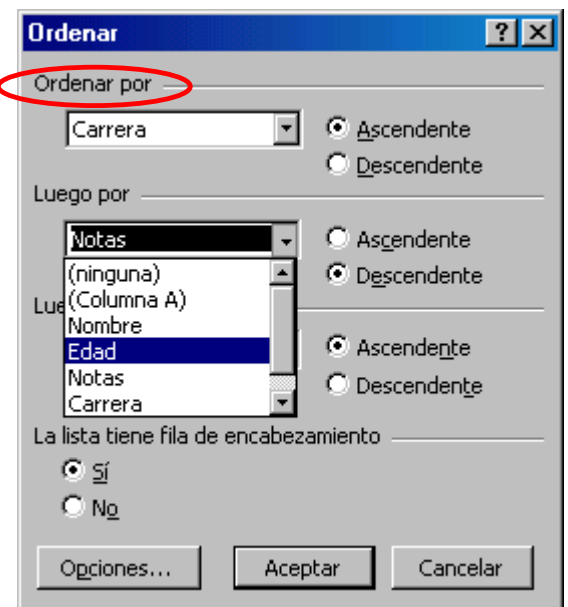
Ordenar

?

X

Ordenar por

Carrera

Ascendente

Descendente

Luego por

Notas

Ascendente

Descendente

(ninguna)
(Columna A)
Nombre
Edad
Notas
Carrera

Lue

Ascendente

Descendente

La lista tiene fila de encabezamiento

Sí

No

Opciones...

Aceptar

Cancelar